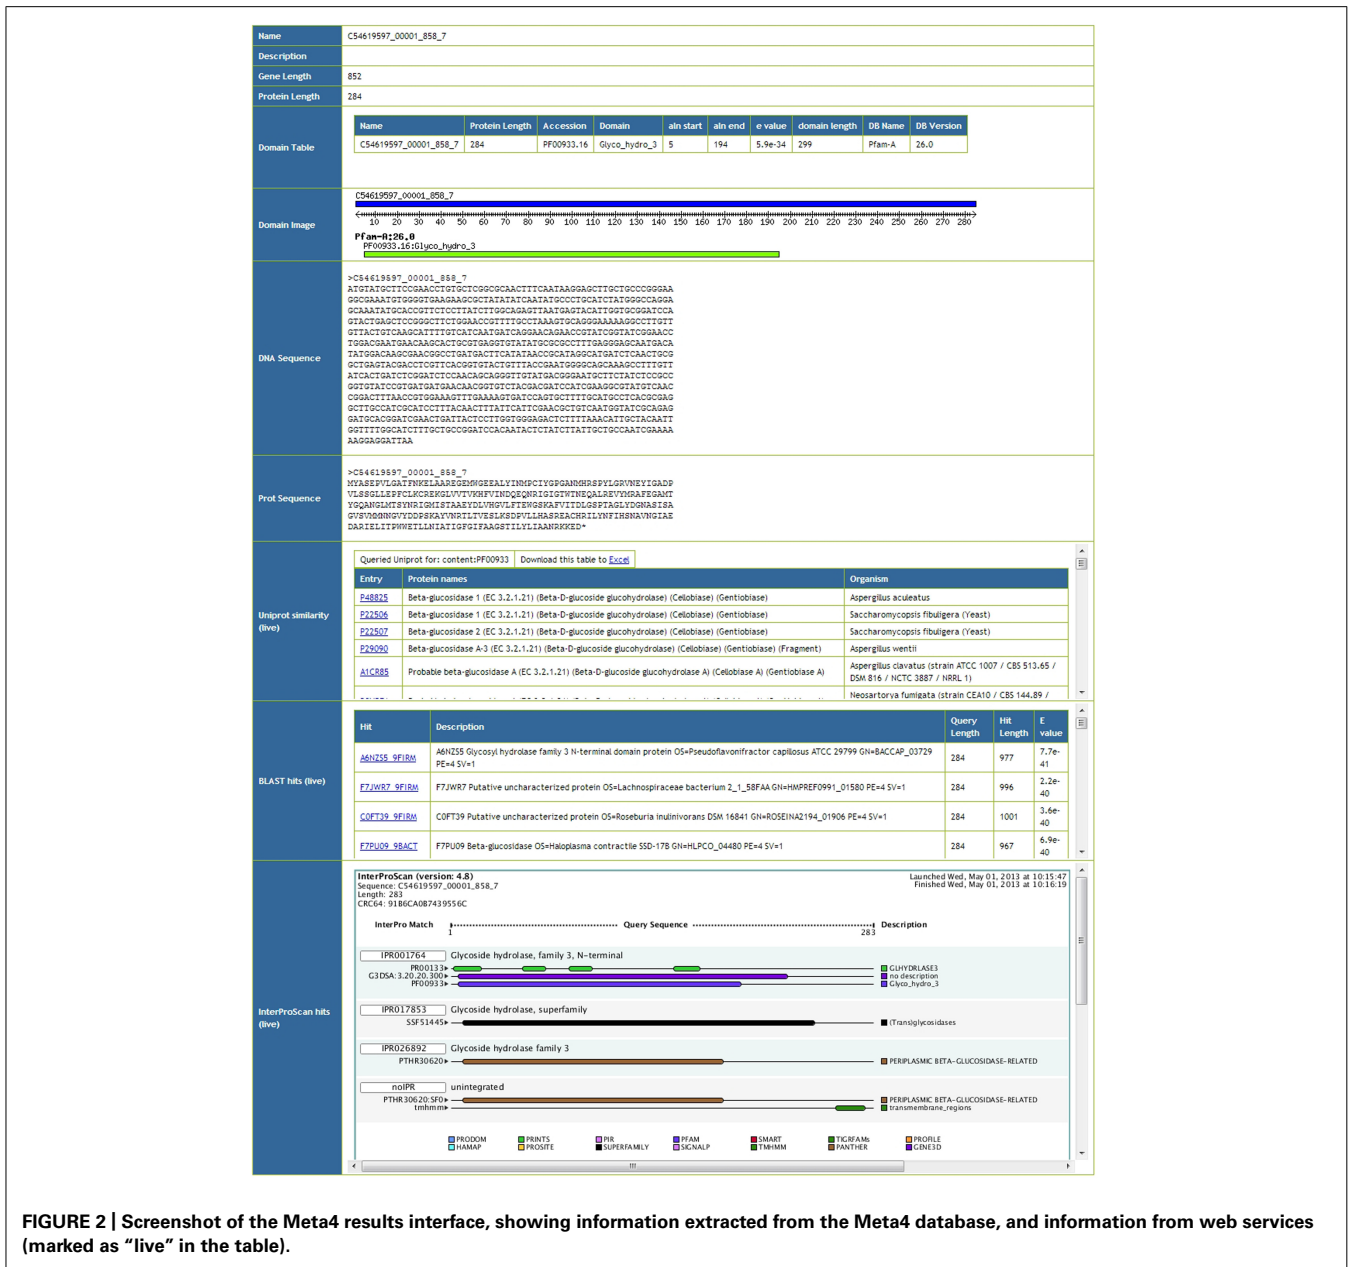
Name C54619597_00001_858_7

Description

Gene Length 852

Protein Length 284

Domain Table

| Name | Protein Length | Accession | Domain | aln start | aln end | e value | domain length | DB Name | DB Version |
|---|---|---|---|---|---|---|---|---|---|
| C54619597_00001_858_7 | 284 | PF00933.16 | Glyco_hydro_3 | 5 | 194 | 5.9e-34 | 299 | Pfam-A | 26.0 |

Domain Image

C54619597_00001_858_7

10 20 30 40 50 60 70 80 90 100 110 120 130 140 150 160 170 180 190 200 210 220 230 240 250 260 270 280

Pfam-A:26.0
PF00933.16:Glyco_hydro_3

DNA Sequence

>C54619597_00001_858_7
ATGTATGCTTCCGAACCTGTGCTCGGCGCAACTTTCAATAAGGAGCTTGCTGCCCGGGAA
GGCGAAATGTGGGGTGAAGAAGCGCTATATATCAATATGCCCTGCATCTATGGGCCAGGA
GCAAATATGCACCGTTCTCCTTATCTTGGCAGAGTTAATGAGTACATTGGTGCGGATCCA
GTACTGAGCTCCGGGCTTCTGGAACCGTTTTGCCTAAAGTGCAGGGAAAAAGGCCTTGTT
GTTACTGTCAAGCATTTTGTCATCAATGATCAGGAACAGAACCGTATCGGTATCGGAACC
TGGACGAATGAACAAGCACTGCGTGAGGTGTATATGCGCGCCTTTGAGGGAGCAATGACA
TATGGACAAGCGAACGGCCTGATGACTTCATATAACCGCATAGGCATGATCTCAACTGCG
GCTGAGTACGACCTCGTCACGGTGTACTGTTTACCGAATGGGGCAGCAAAGCCTTTGTT
ATCACTGATCTCGGATCTCCAACAGCAGGGTTGTATGACGGGAATGCTTCTATCTCCGCC
GGTGTATCCGTGATGATGAACAACGGTGTCTACGACGATCCATCGAAGGCGTATGTCAAC
CGGACTTTAACCGTGGAAAGTTTGAAAAGTGATCCAGTGCTTTTGCATGCCTCACGCGAG
GCTTGCCATCGCATCCTTTACAACTTTATTCATTCGAACGCTGTCAATGGTATCGCAGAG
GATGCACGGATCGAACTGATTACTCCTTGGTGGGAGACTCTTTTAAACATTGCTACAATT
GGTTTTGGCATCTTTGCTGCCGGATCCACAATACTCTATCTTATTGCTGCCAATCGAAAA
AAGGAGGATTAA

Prot Sequence

>C54619597_00001_858_7
MYASEPVLGATFNKELAAREGEMWGEEALYINMPCIYGPGANMHRSPYLGRVNEYIGADP
VLSSGLLEPFCLKCREKGLVVTVKHFVINDQEQNRIGIGTWTNEQALREVYMRAFEGAMT
YGQANGLMTSYNRIGMISTAAEYDLVHGVLFTEWGSKAFVITDLGSPTAGLYDGNASISA
GVSVMMNNGVYDDPSKAYVNRTLTVESLKSDPVLLHASREACHRILYNFIHSNAVNGIAE
DARIELITPWWETLLNIATIGFGIFAAGSTILYLIAANRKKED*

Uniprot similarity (live)

Queried Uniprot for: content:PF00933 | Download this table to Excel

| Entry | Protein names | Organism |
|---|---|---|
| P48825 | Beta-glucosidase 1 (EC 3.2.1.21) (Beta-D-glucoside glucohydrolase) (Cellobiase) (Gentiobiase) | Aspergillus aculeatus |
| P22506 | Beta-glucosidase 1 (EC 3.2.1.21) (Beta-D-glucoside glucohydrolase) (Cellobiase) (Gentiobiase) | Saccharomycopsis fibuligera (Yeast) |
| P22507 | Beta-glucosidase 2 (EC 3.2.1.21) (Beta-D-glucoside glucohydrolase) (Cellobiase) (Gentiobiase) | Saccharomycopsis fibuligera (Yeast) |
| P29090 | Beta-glucosidase A-3 (EC 3.2.1.21) (Beta-D-glucoside glucohydrolase) (Cellobiase) (Gentiobiase) (Fragment) | Aspergillus wentii |
| A1CR85 | Probable beta-glucosidase A (EC 3.2.1.21) (Beta-D-glucoside glucohydrolase A) (Cellobiase A) (Gentiobiase A) | Aspergillus clavatus (strain ATCC 1007 / CBS 513.65 / DSM 816 / NCTC 3887 / NRRL 1) |
| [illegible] | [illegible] | Neosartorya fumigata (strain CEA10 / CBS 144.89 / |

BLAST hits (live)

| Hit | Description | Query Length | Hit Length | E value |
|---|---|---|---|---|
| A6NZ55_9FIRM | A6NZ55 Glycosyl hydrolase family 3 N-terminal domain protein OS=Pseudoflavonifractor capillosus ATCC 29799 GN=BACCAP_03729 PE=4 SV=1 | 284 | 977 | 7.7e-41 |
| F7JWR7_9FIRM | F7JWR7 Putative uncharacterized protein OS=Lachnospiraceae bacterium 2_1_58FAA GN=HMPREF0991_01580 PE=4 SV=1 | 284 | 996 | 2.2e-40 |
| C0FT39_9FIRM | C0FT39 Putative uncharacterized protein OS=Roseburia inulinivorans DSM 16841 GN=ROSEINA2194_01906 PE=4 SV=1 | 284 | 1001 | 3.6e-40 |
| F7PU09_9BACT | F7PU09 Beta-glucosidase OS=Haloplasma contractile SSD-17B GN=HLPCO_04480 PE=4 SV=1 | 284 | 967 | 6.9e-40 |

InterProScan hits (live)

InterProScan (version: 4.8)
Sequence: C54619597_00001_858_7
Length: 283
CRC64: 91B6CA0B7439556C

Launched Wed, May 01, 2013 at 10:15:47
Finished Wed, May 01, 2013 at 10:16:19

InterPro Match Query Sequence Description
1 283

IPR001764 Glycoside hydrolase, family 3, N-terminal
PR00133 GLHYDRLASE3
G3DSA:3.20.20.300 no description
PF00933 Glyco_hydro_3

IPR017853 Glycoside hydrolase, superfamily
SSF51445 (Trans)glycosidases

IPR026892 Glycoside hydrolase family 3
PTHR30620 PERIPLASMIC BETA-GLUCOSIDASE-RELATED

noIPR unintegrated
PTHR30620:SF0 PERIPLASMIC BETA-GLUCOSIDASE-RELATED
tmhmm transmembrane_regions

PRODOM HAMAP PRINTS PROSITE PIR SUPERFAMILY PFAM SIGNALP SMART TMHMM TIGRFAMs PANTHER PROFILE GENE3D

FIGURE 2 | Screenshot of the Meta4 results interface, showing information extracted from the Meta4 database, and information from web services (marked as "live" in the table).